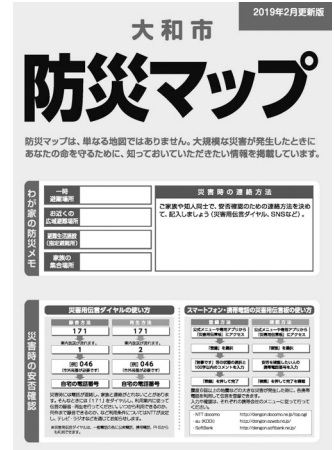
2019年2月更新版

大和市

防災マップ

防災マップは、単なる地図ではありません。大規模な災害が発生したときにあなたの命を守るために、知っておいていただきたい情報を掲載しています。

わが家の防災メモ

一時避難場所

お近くの広域避難場所

避難生活施設(指定避難所)

家族の集合場所

災害時の連絡方法

ご家族や知人同士で、安否確認のための連絡方法を決めて、記入しましょう(災害用伝言ダイヤル、SNSなど)。

災害時の安否確認

災害用伝言ダイヤルの使い方

171

171

046

046

自宅の電話番号

自宅の電話番号

スマートフォン・携帯電話の災害用伝言板の使い方

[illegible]

・NTT docomo http://dengon.docomo.ne.jp/top.cgi

・au (KDDI) http://dengon.ezweb.ne.jp/

・SoftBank http://dengon.softbank.ne.jp/